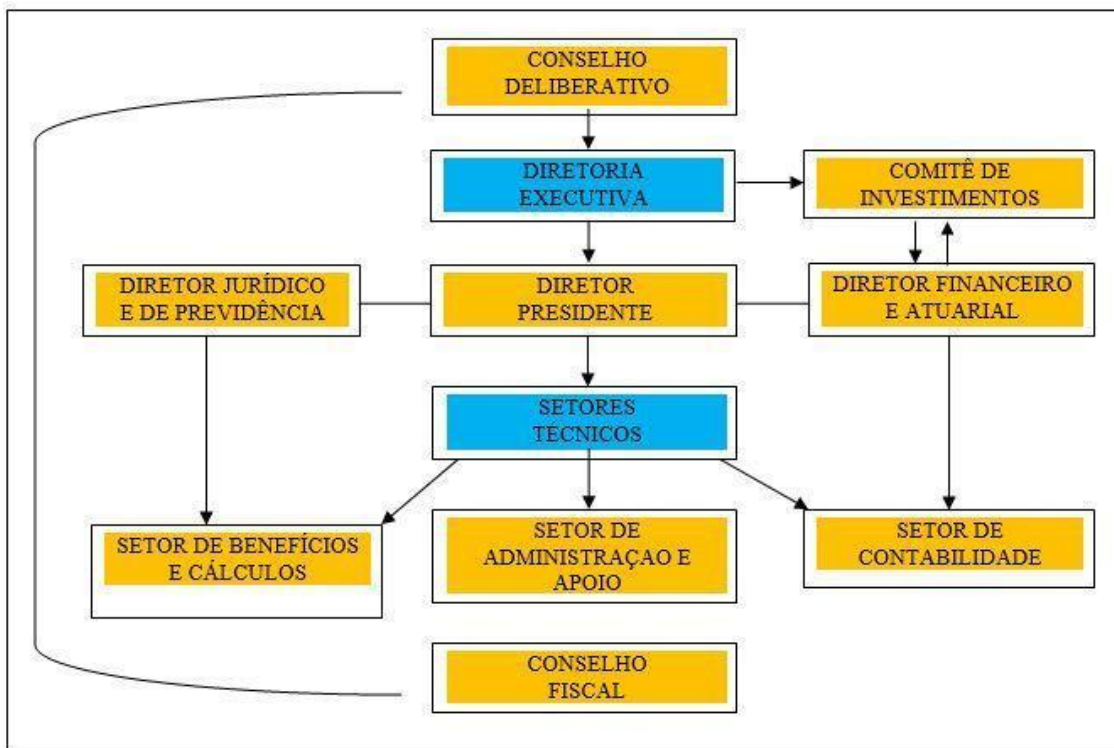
CONSELHO DELIBERATIVO

DIRETORIA EXECUTIVA

COMITÊ DE INVESTIMENTOS

DIRETOR JURÍDICO E DE PREVIDÊNCIA

DIRETOR PRESIDENTE

DIRETOR FINANCEIRO E ATUARIAL

SETORES TÉCNICOS

SETOR DE BENEFÍCIOS E CÁLCULOS

SETOR DE ADMINISTRAÇAO E APOIO

SETOR DE CONTABILIDADE

CONSELHO FISCAL